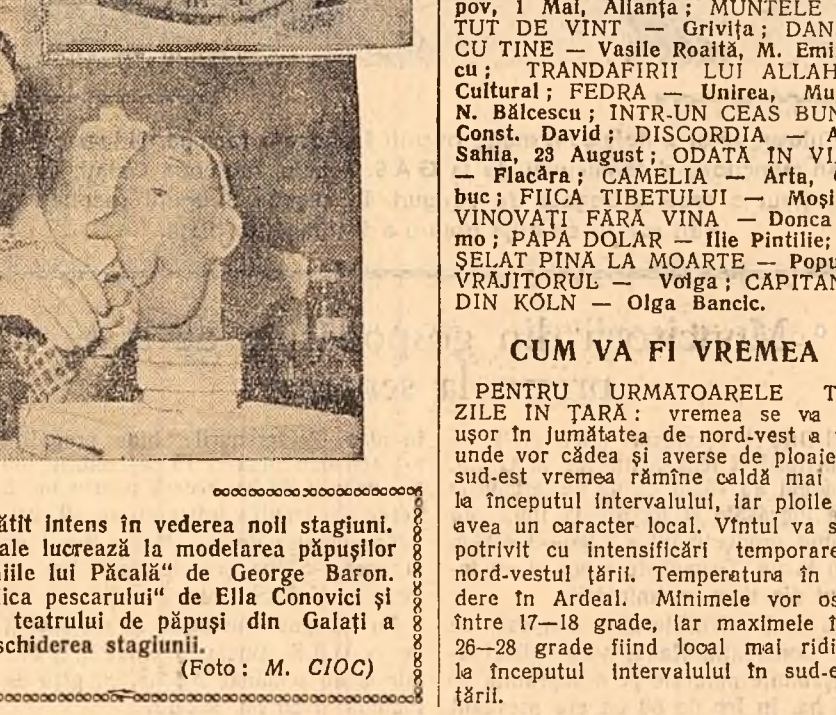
pov, 1 Mai, Allanța; MUNTELE TUT DE VINT — Grivița; DAN CU TINE — Vasile Roaită, M. Emi cu; TRANDAFIRII LUI ALLAH Cultural; FEDRA — Unirea, Mu N. Bălcescu; INTR-UN CEAS BUN Const. David; DISCORDIA — A Sahia, 23 August; ODATĂ ÎN VI — Flacăra; CAMELIA — Arta, buc; FIICA TIBETULUI — Moși VINOVAȚI FĂRĂ VINA — Donca mo; PAPĂ DOLAR — Ilie Pintilie; ȘELAT PINĂ LA MOARTE — Popu VRĂJITORUL — Volga; CĂPITAN DIN KÖLN — Olga Bancic.

CUM VA FI VREMEA

PENTRU URMĂTOARELE T ZILE ÎN ȚARĂ: vremea se va ușor în jumătatea de nord-vest a unde vor cădea și averse de ploaie sud-est vremea rămîne caldă mai la începutul intervalului, iar ploile avea un caracter local. Vîntul va s potrivit cu intensificări temporare nord-vestul țării. Temperatura în dere în Ardeal. Minimele vor os între 17—18 grade, iar maximele î 26—28 grade fiind local mai ridi la începutul intervalului în sud-e țării.

ătit intens în vederea noii stagiuni. ale lucrează la modelarea păpușilor iile lui Păcală" de George Baron. ica pescarului" de Ella Conovici și teatrului de păpuși din Galați a schiderea stagiunii.

(Foto: M. CIOC)